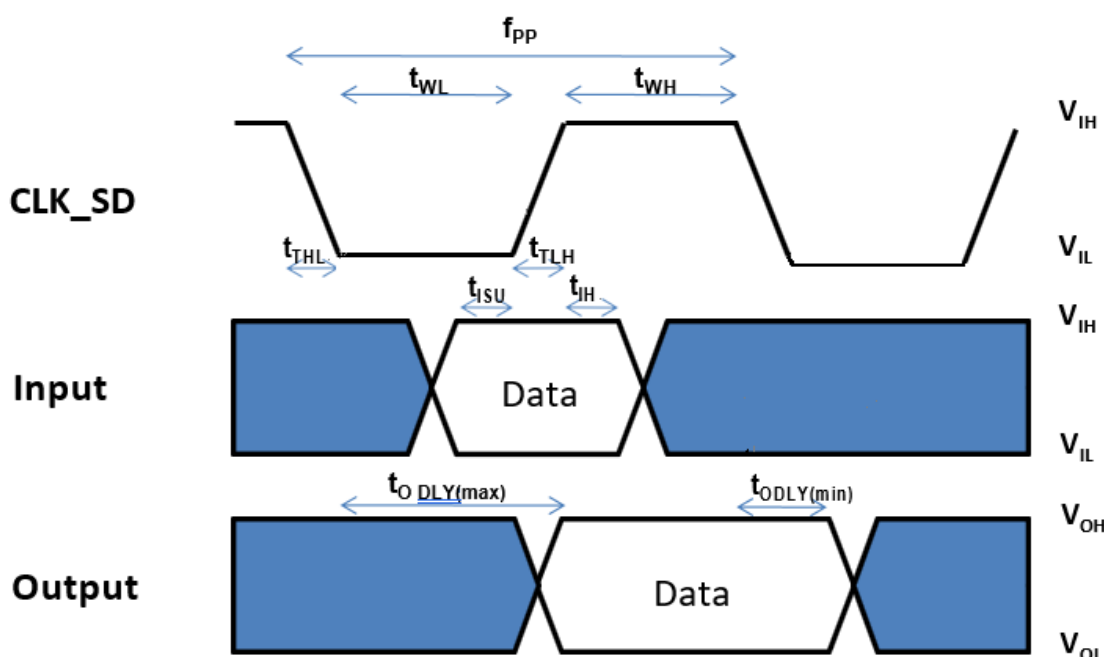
$f_{PP}$

$t_{WL}$

$t_{WH}$

$V_{IH}$

CLK_SD

$t_{THL}$

$t_{TLH}$

$V_{IL}$

$t_{ISU}$

$t_{IH}$

$V_{IH}$

Input

Data

$V_{IL}$

$t_{O\ DLY(max)}$

$t_{ODLY(min)}$

$V_{OH}$

Output

Data

$V_{OL}$